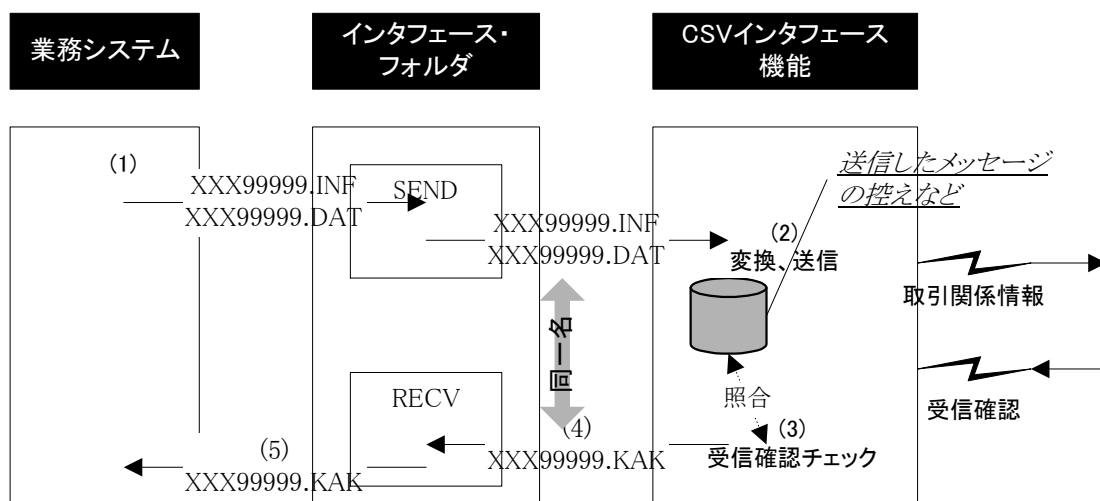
業務システム

インタフェース・フォルダ

CSVインタフェース機能

(1)
XXX99999.INF
XXX99999.DAT

SEND

送信したメッセージの控えなど

XXX99999.INF
XXX99999.DAT

(2)
変換、送信

取引関係情報

同一名

照合

RECV

受信確認

(4)

(3)
受信確認チェック

(5)
XXX99999.KAK

XXX99999.KAK